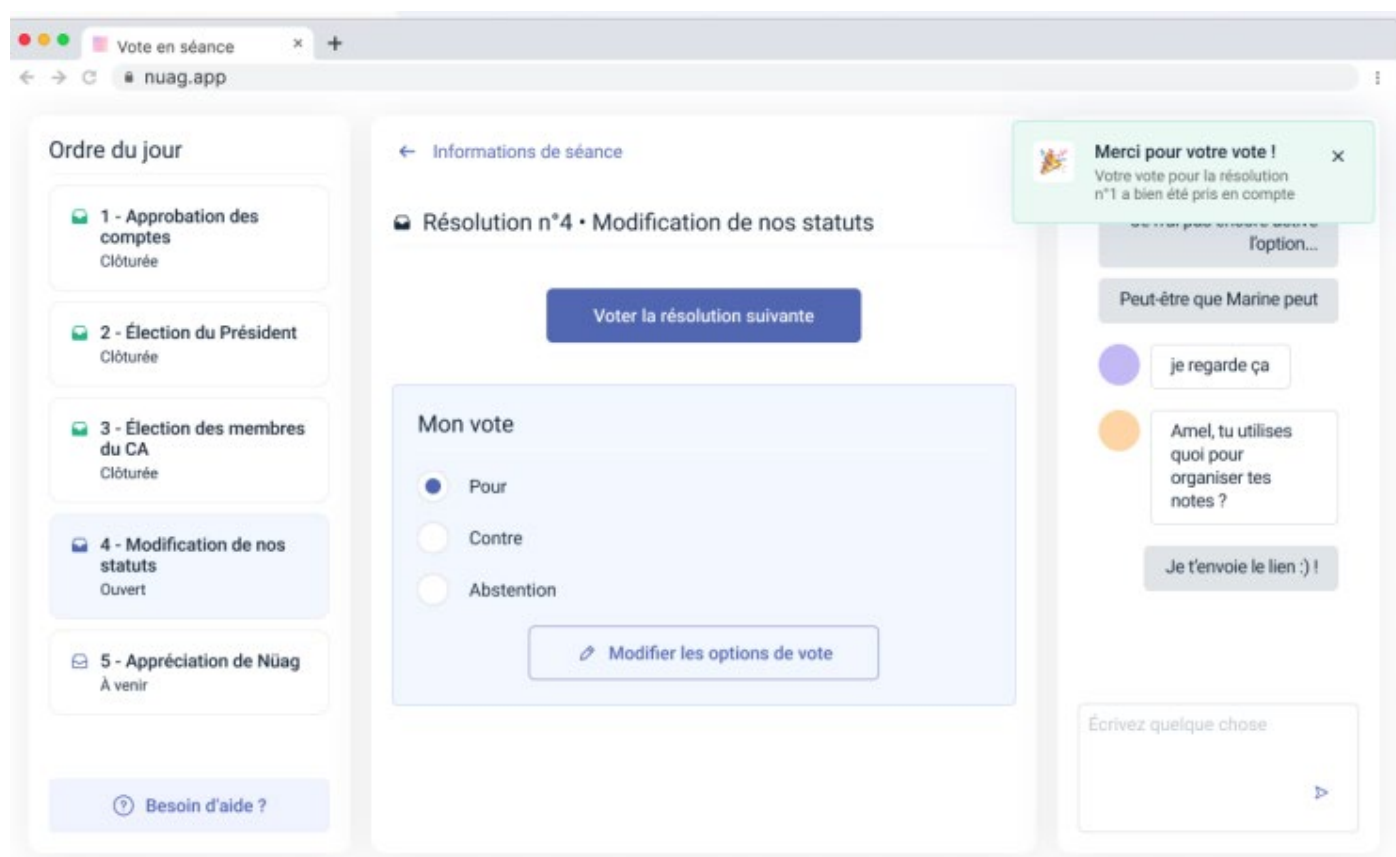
Vote en séance × +

nuag.app

Ordre du jour

1 - Approbation des comptes
Clôturée

2 - Élection du Président
Clôturée

3 - Élection des membres du CA
Clôturée

4 - Modification de nos statuts
Ouvert

5 - Appréciation de Nüag
À venir

Besoin d'aide ?

← Informations de séance

Résolution n°4 • Modification de nos statuts

Voter la résolution suivante

Mon vote

Pour

Contre

Abstention

Modifier les options de vote

Merci pour votre vote !
Votre vote pour la résolution n°1 a bien été pris en compte

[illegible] l'option...

Peut-être que Marine peut

je regarde ça

Amel, tu utilises quoi pour organiser tes notes ?

Je t'envoie le lien :) !

Écrivez quelque chose